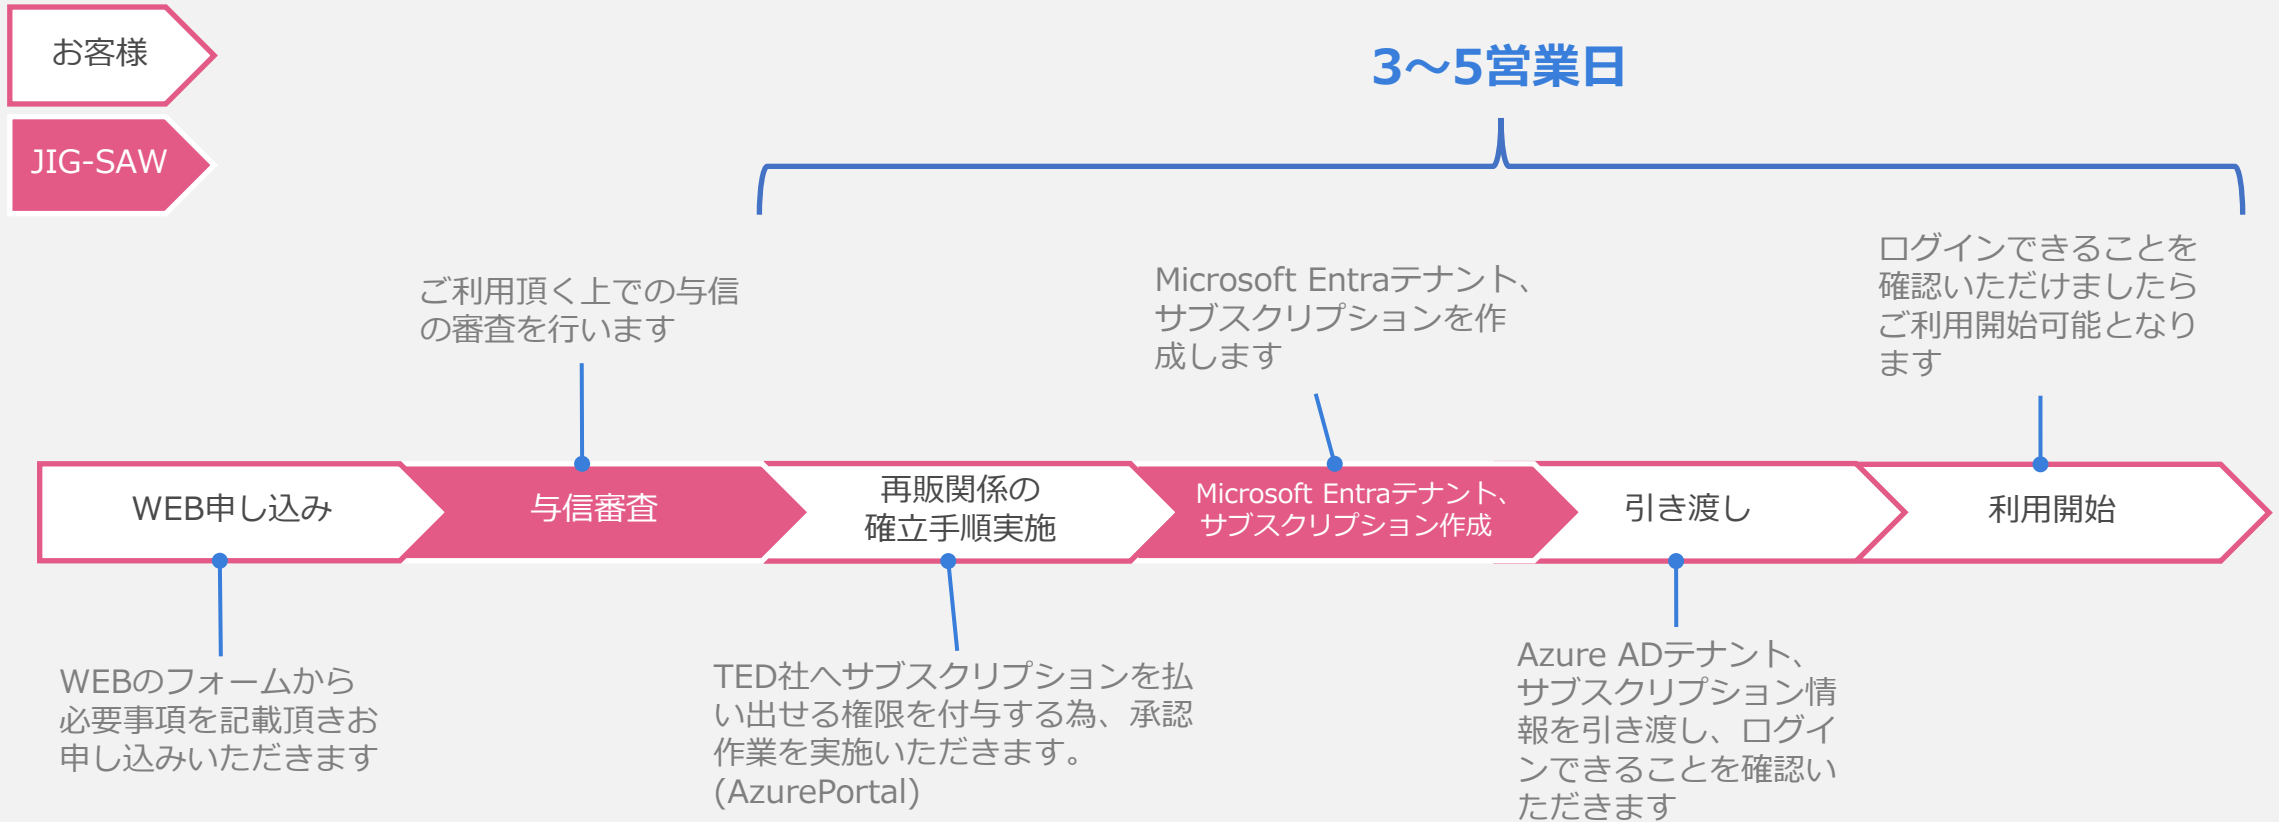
お客様

JIG-SAW

3～5営業日

ご利用頂く上での与信の審査を行います

Microsoft Entraテナント、サブスクリプションを作成します

ログインできることを確認いただけましたらご利用開始可能となります

WEB申し込み

与信審査

再販関係の確立手順実施

Microsoft Entraテナント、サブスクリプション作成

引き渡し

利用開始

WEBのフォームから必要事項を記載頂きお申し込みいただきます

TED社へサブスクリプションを払い出せる権限を付与する為、承認作業を実施いただきます。(AzurePortal)

Azure ADテナント、サブスクリプション情報を引き渡し、ログインできることを確認いただきます